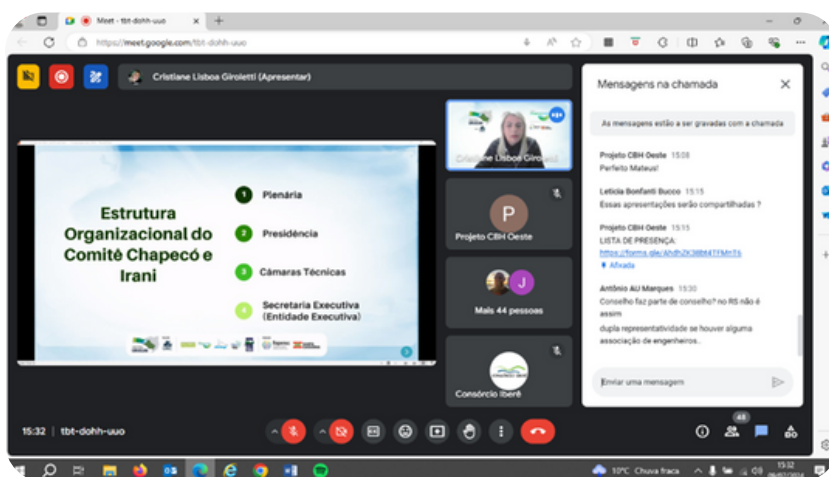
Meet - tbt-dohh-uuo

https://meet.google.com/tbt-dohh-uuo

Cristiane Lisboa Giroletti (Apresentar)

Estrutura Organizacional do Comitê Chapecó e Irani

1 Plenária

2 Presidência

3 Câmaras Técnicas

4 Secretaria Executiva (Entidade Executiva)

Cristiane Lisboa Giroletti

P

Projeto CBH Oeste

J

Mais 44 pessoas

Consórcio Iberê

Mensagens na chamada

As mensagens estão a ser gravadas com a chamada

Projeto CBH Oeste 15:08
Perfeito Mateus!

Leticia Bonfanti Bucco 15:15
Essas apresentações serão compartilhadas ?

Projeto CBH Oeste 15:15
LISTA DE PRESENÇA:
https://forms.gle/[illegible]
Afixada

Antônio AU Marques 15:30
Conselho faz parte de comissão? no RS não é assim
dupla representatividade se houver alguma associação de engenheiros..

Enviar uma mensagem

15:32 | tbt-dohh-uuo

48

10°C Chuva fraca

15:32